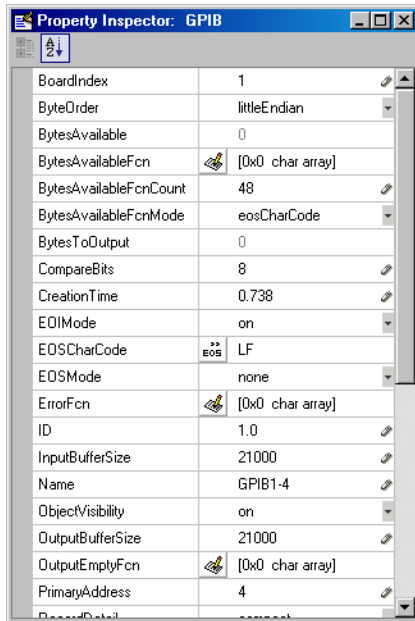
Property Inspector: GPIB

| | |
|---|---|
| BoardIndex | 1 |
| ByteOrder | littleEndian |
| BytesAvailable | 0 |
| BytesAvailableFcn | [0x0 char array] |
| BytesAvailableFcnCount | 48 |
| BytesAvailableFcnMode | eosCharCode |
| BytesToOutput | 0 |
| CompareBits | 8 |
| CreationTime | 0.738 |
| EOIMode | on |
| EOSCharCode | EOS LF |
| EOSMode | none |
| ErrorFcn | [0x0 char array] |
| ID | 1.0 |
| InputBufferSize | 21000 |
| Name | GPIB1-4 |
| ObjectVisibility | on |
| OutputBufferSize | 21000 |
| OutputEmptyFcn | [0x0 char array] |
| PrimaryAddress | 4 |
| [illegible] | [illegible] |